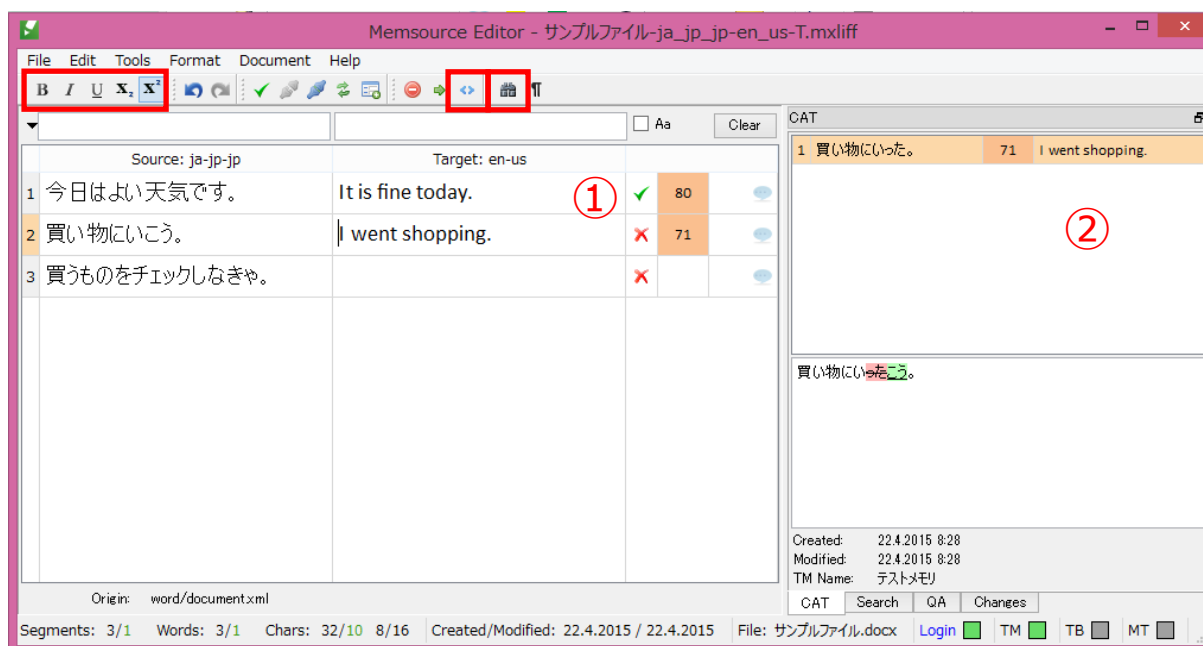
Memsource Editor - サンプルファイル-ja_jp_jp-en_us-T.mxliff

File Edit Tools Format Document Help

B I U $X_2$ $X^2$

Aa Clear

| | Source: ja-jp-jp | Target: en-us | | | |
|---|---|---|---|---|---|
| 1 | 今日はよい天気です。 | It is fine today. | ✓ | 80 | |
| 2 | 買い物にいこう。 | I went shopping. | ✗ | 71 | |
| 3 | 買うものをチェックしなきゃ。 | | ✗ | | |

①

CAT

1 買い物にいった。 71 I went shopping.

②

買い物にいったこう。

Created: 22.4.2015 8:28
Modified: 22.4.2015 8:28
TM Name: テストメモリ

CAT Search QA Changes

Origin: word/document.xml

Segments: 3/1 Words: 3/1 Chars: 32/10 8/16 Created/Modified: 22.4.2015 / 22.4.2015 File: サンプルファイル.docx Login TM TB MT